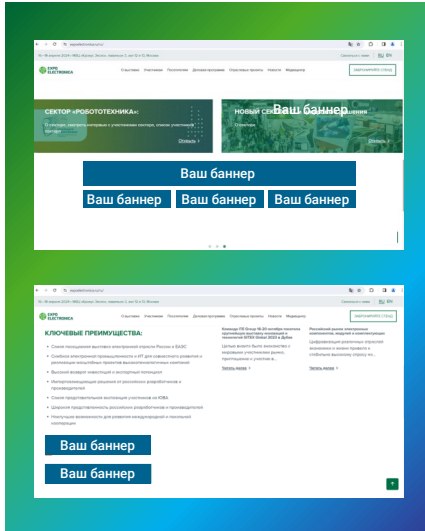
expoelectronica.ru

EXPO ELECTRONICA

О выставке Участникам Посетителям Деловая программа Отраслевые проекты Новости Медиацентр

ЗАБРОНИРОВАТЬ СТЕНД

RU EN

СЕКТОР «РОБОТОТЕХНИКА»:

Подробнее

НОВЫЙ СЕ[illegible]

Ваш баннер

Подробнее

Ваш баннер

Ваш баннер

Ваш баннер

Ваш баннер

expoelectronica.ru

EXPO ELECTRONICA

О выставке Участникам Посетителям Деловая программа Отраслевые проекты Новости Медиацентр

ЗАБРОНИРОВАТЬ СТЕНД

RU EN

КЛЮЧЕВЫЕ ПРЕИМУЩЕСТВА:

Самая посещаемая выставка электронной отрасли России и ЕАЭС

Связка электронной промышленности и ИТ для совместного развития и реализации масштабных проектов высокотехнологичных компаний

Высокий возврат инвестиций и экспортный потенциал

Импортозамещающие решения от российских разработчиков и производителей

Самое представительное экспозиция участников из ЮВА

Широкое представительство российских разработчиков и производителей

Уникальные возможности для развития международной и локальной кооперации

Команда ITE Group 18-20 октября посетила крупнейшую выставку электроники и технологий NTEX Global 2023 в Дубае

Подробнее

Российский рынок электронных компонентов, модулей и комплектующих

Подробнее

Ваш баннер

Ваш баннер